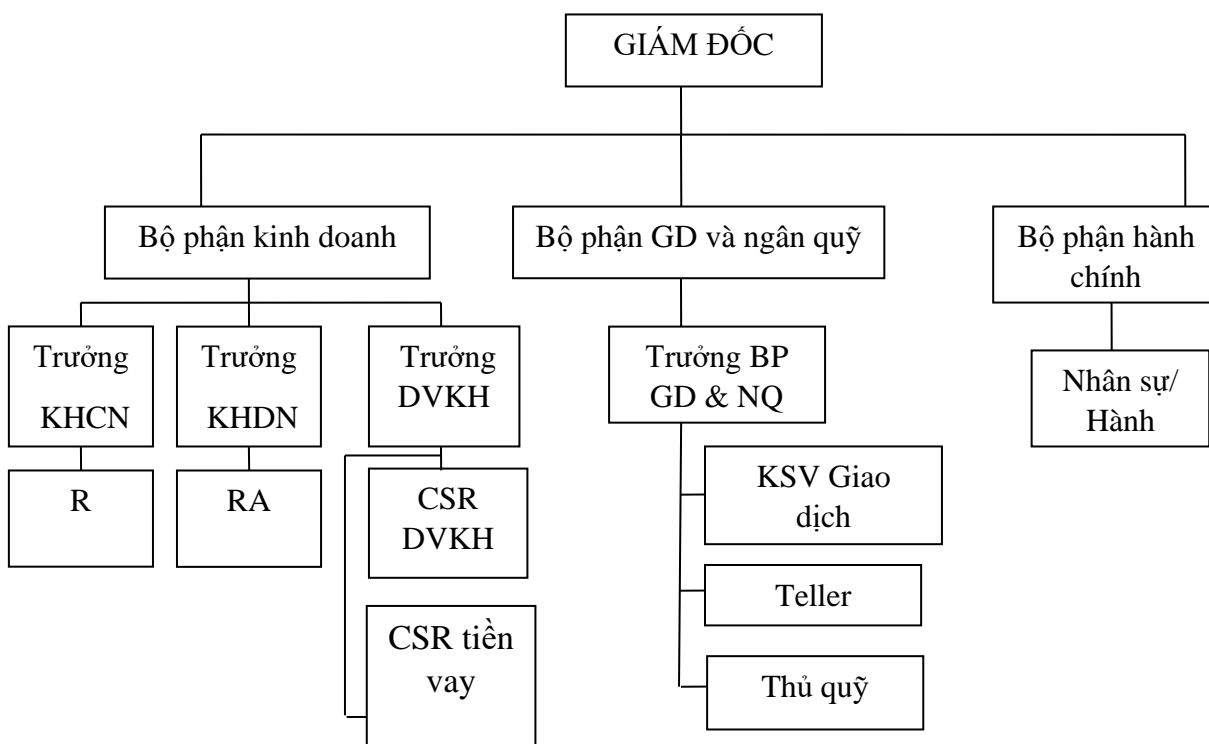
GIÁM ĐỐC

Bộ phận kinh doanh

Bộ phận GD và ngân quỹ

Bộ phận hành chính

Trưởng KHCN

Trưởng KHDN

Trưởng DVKH

Trưởng BP GD & NQ

Nhân sự/ Hành

R

RA

CSR DVKH

CSR tiền vay

KSV Giao dịch

Teller

Thủ quỹ